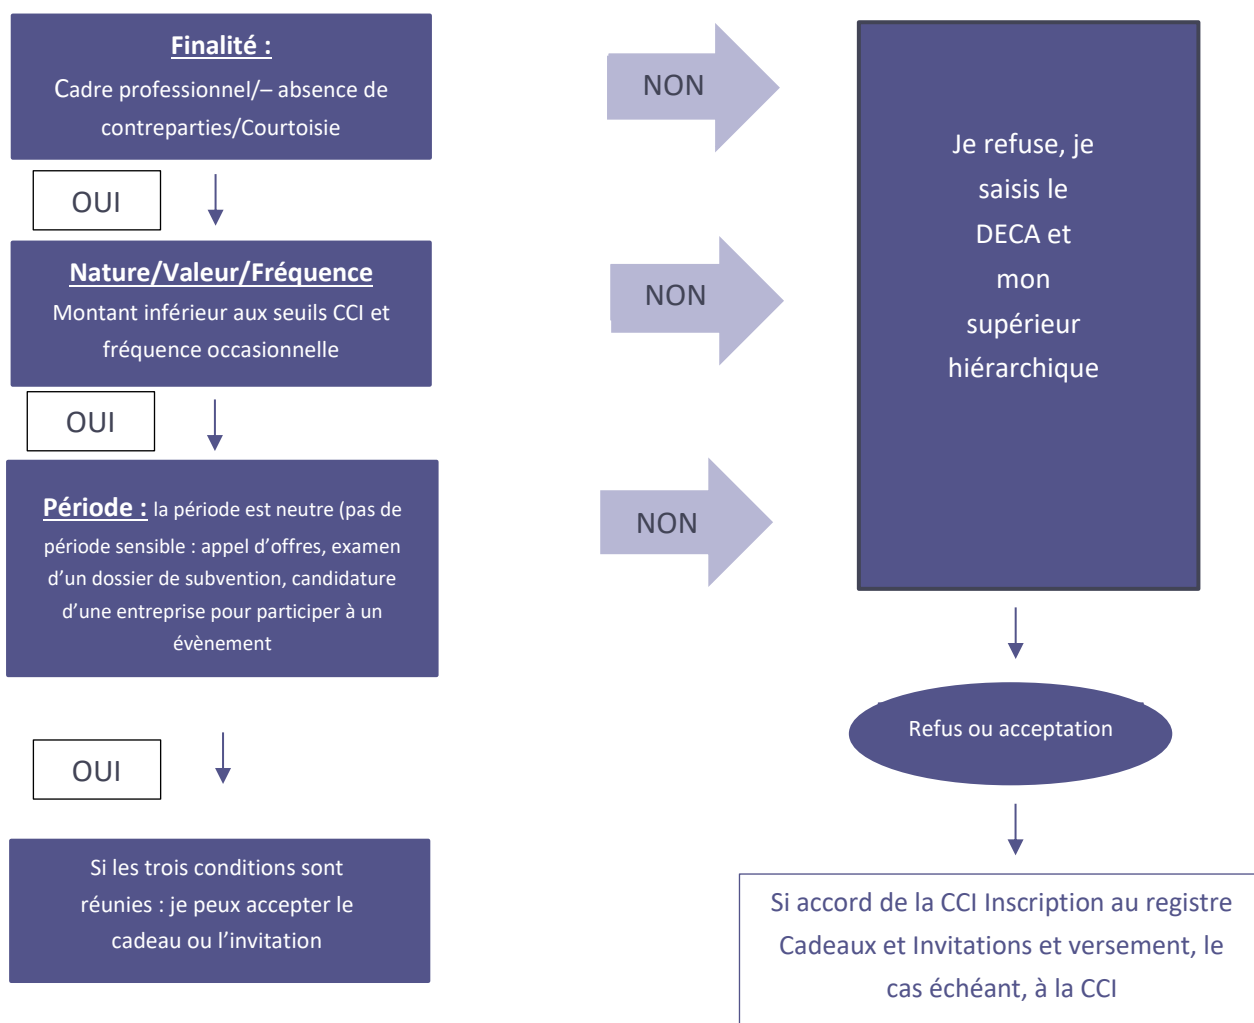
Finalité :
Cadre professionnel/– absence de contreparties/Courtoisie

NON

OUI

Nature/Valeur/Fréquence
Montant inférieur aux seuils CCI et fréquence occasionnelle

NON

OUI

Période : la période est neutre (pas de période sensible : appel d'offres, examen d'un dossier de subvention, candidature d'une entreprise pour participer à un évènement

NON

OUI

Si les trois conditions sont réunies : je peux accepter le cadeau ou l'invitation

Je refuse, je saisis le DECA et mon supérieur hiérarchique

Refus ou acceptation

Si accord de la CCI Inscription au registre Cadeaux et Invitations et versement, le cas échéant, à la CCI